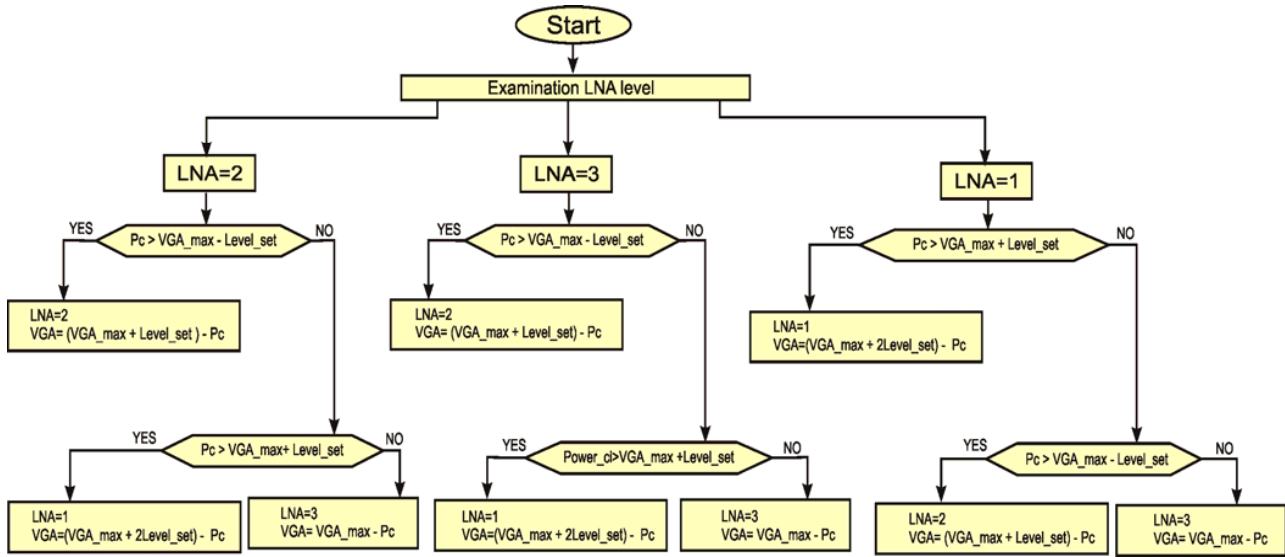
Start

Examination LNA level

LNA=2

YES

Pc > VGA_max - Level_set

NO

LNA=2
VGA= (VGA_max + Level_set ) - Pc

YES

Pc > VGA_max+ Level_set

NO

LNA=1
VGA=(VGA_max + 2Level_set) - Pc

LNA=3
VGA= VGA_max - Pc

LNA=3

YES

Pc > VGA_max - Level_set

NO

LNA=2
VGA= (VGA_max + Level_set) - Pc

YES

Power_ci>VGA_max +Level_set

NO

LNA=1
VGA=(VGA_max + 2Level_set) - Pc

LNA=3
VGA= VGA_max - Pc

LNA=1

YES

Pc > VGA_max + Level_set

NO

LNA=1
VGA=(VGA_max + 2Level_set) - Pc

YES

Pc > VGA_max - Level_set

NO

LNA=2
VGA= (VGA_max + Level_set) - Pc

LNA=3
VGA= VGA_max - Pc